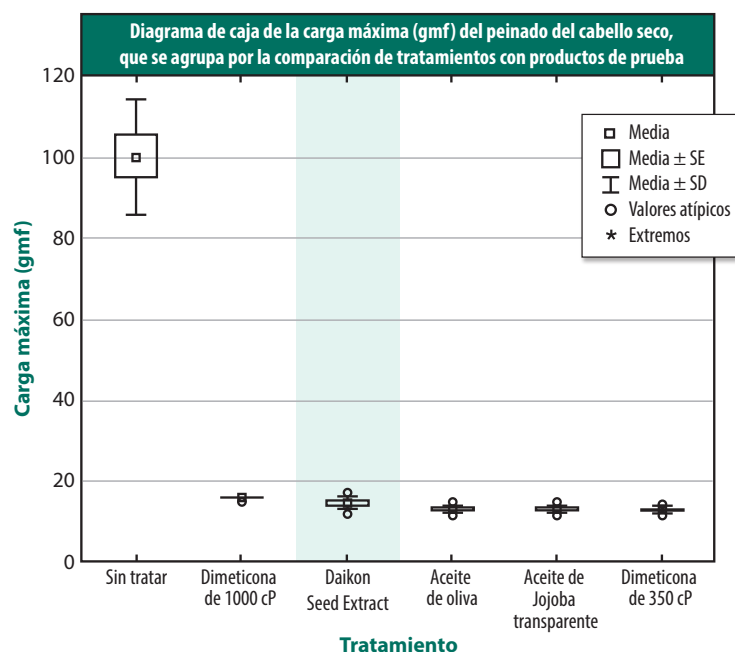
Diagrama de caja de la carga máxima (gmf) del peinado del cabello seco, que se agrupa por la comparación de tratamientos con productos de prueba

Carga máxima (gmf)

120
100
80
60
40
20
0

Media
Media ± SE
Media ± SD
Valores atípicos
Extremos

Sin tratar
Dimeticona de 1000 cP
Daikon Seed Extract
Aceite de oliva
Aceite de Jojoba transparente
Dimeticona de 350 cP

Tratamiento